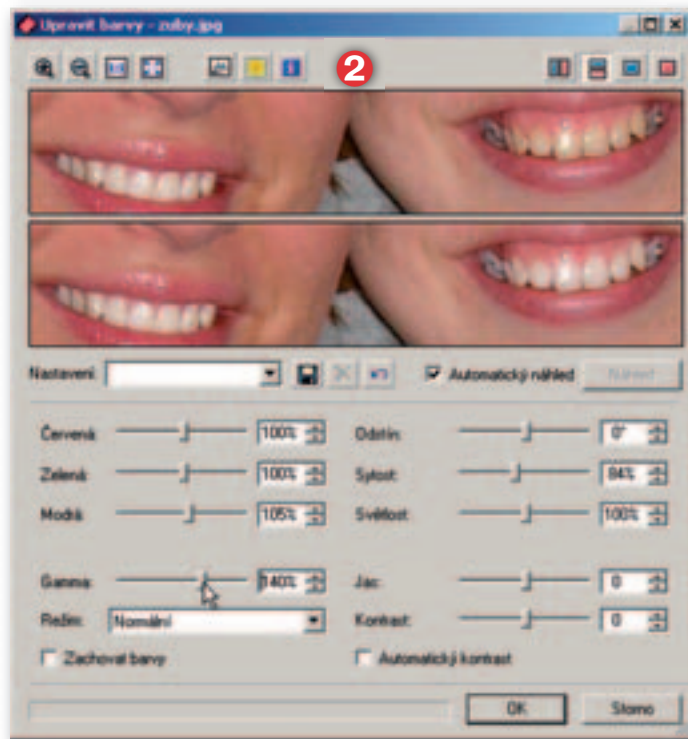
Upravit barvy - zuby.jpg

2

Nastavení: Automatický náhled Náhled

Červená: 100%
Zelená: 100%
Modrá: 105%
Odstín: 0°
Sytost: 84%
Světlost: 100%

Gamma: 140%
Režim: Normální
Jas: 0
Kontrast: 0

Zachovat barvy
Automatický kontrast

OK
Storno